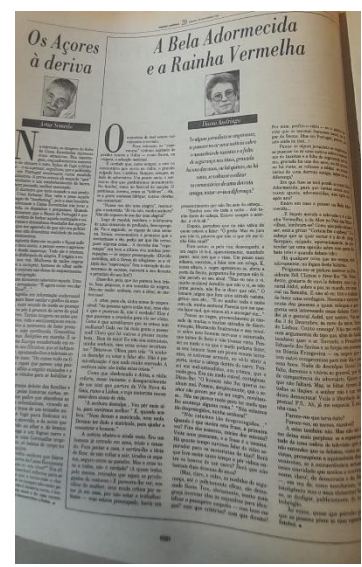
Os Açores à deriva

Ana Sousela

A Bela Adormecida e a Rainha Vermelha

Diana Andringa

O alguns períodos se esquecem; o passar num mundo sobre a mentalidade a que nos anos a ideia das suas pessoas desaparecem nas coisas dos outros, a evidência de uma cultura de uma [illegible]

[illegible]